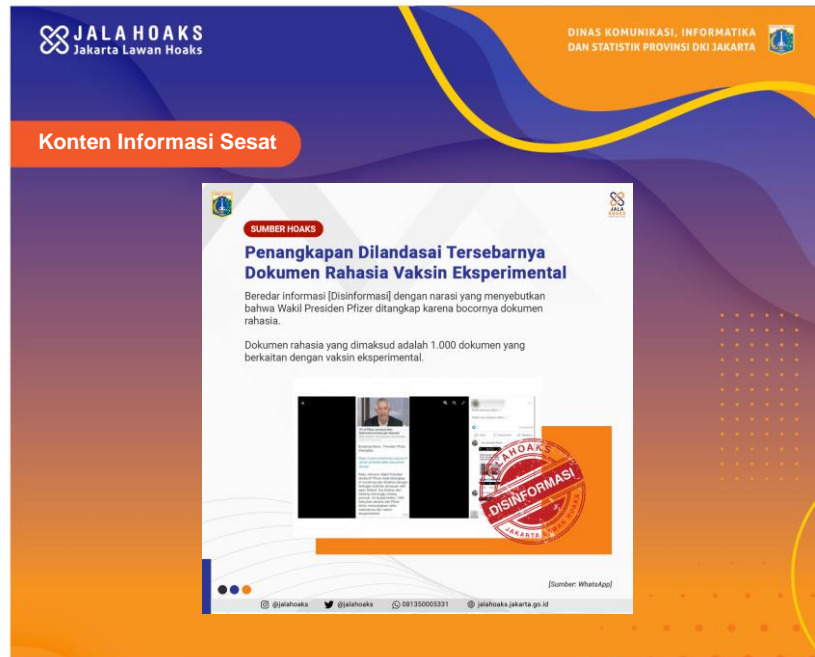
JALA HOAKS
Jakarta Lawan Hoaks

DINAS KOMUNIKASI, INFORMATIKA DAN STATISTIK PROVINSI DKI JAKARTA

Konten Informasi Sesat

JALA HOAKS

SUMBER HOAKS

Penangkapan Dilandasai Tersebarnya Dokumen Rahasia Vaksin Eksperimental

Beredar informasi [Disinformasi] dengan narasi yang menyebutkan bahwa Wakil Presiden Pfizer ditangkap karena bocornya dokumen rahasia.

Dokumen rahasia yang dimaksud adalah 1.000 dokumen yang berkaitan dengan vaksin eksperimental.

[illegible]

HOAKS
DISINFORMASI
JAKARTA LAWAN HOAKS

[Sumber: WhatsApp]

@jalahoaks @jalahoaks 081350005331 jalahoaks.jakarta.go.id